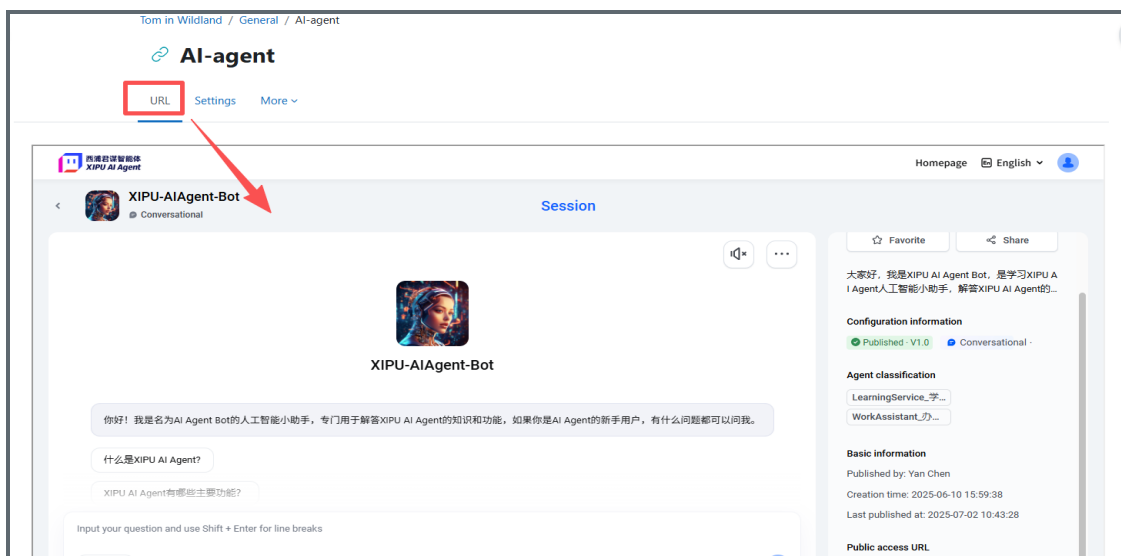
Tom in Wildland / General / AI-agent

AI-agent

URL Settings More

西浦君谋智能体
XIPU AI Agent

Homepage English

XIPU-AIAgent-Bot
Conversational

Session

Favorite Share

大家好，我是XIPU AI Agent Bot，是学习XIPU AI Agent人工智能小助手，解答XIPU AI Agent的...

Configuration information
Published · V1.0 Conversational ·

Agent classification
LearningService_学...
WorkAssistant_办...

Basic information
Published by: Yan Chen
Creation time: 2025-06-10 15:59:38
Last published at: 2025-07-02 10:43:28

Public access URL

XIPU-AIAgent-Bot

你好！我是名为AI Agent Bot的人工智能小助手，专门用于解答XIPU AI Agent的知识和功能，如果你是AI Agent的新手用户，有什么问题都可以问我。

什么是XIPU AI Agent?

XIPU AI Agent有哪些主要功能?

Input your question and use Shift + Enter for line breaks